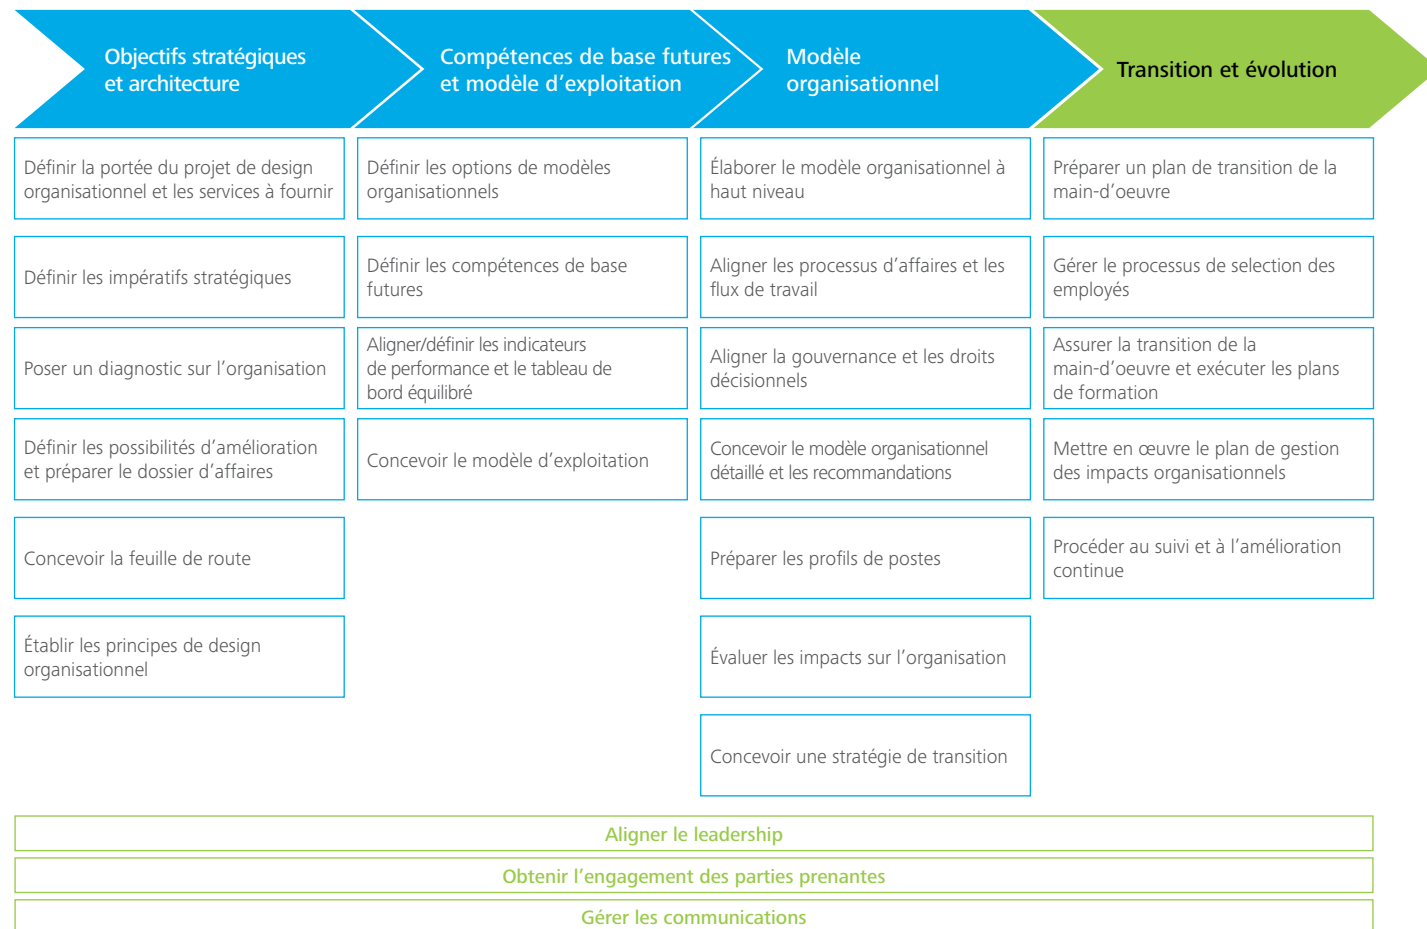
Objectifs stratégiques et architecture

Compétences de base futures et modèle d’exploitation

Modèle organisationnel

Transition et évolution

Définir la portée du projet de design organisationnel et les services à fournir

Définir les impératifs stratégiques

Poser un diagnostic sur l’organisation

Définir les possibilités d’amélioration et préparer le dossier d’affaires

Concevoir la feuille de route

Établir les principes de design organisationnel

Définir les options de modèles organisationnels

Définir les compétences de base futures

Aligner/définir les indicateurs de performance et le tableau de bord équilibré

Concevoir le modèle d’exploitation

Élaborer le modèle organisationnel à haut niveau

Aligner les processus d’affaires et les flux de travail

Aligner la gouvernance et les droits décisionnels

Concevoir le modèle organisationnel détaillé et les recommandations

Préparer les profils de postes

Évaluer les impacts sur l’organisation

Concevoir une stratégie de transition

Préparer un plan de transition de la main-d’oeuvre

Gérer le processus de selection des employés

Assurer la transition de la main-d’oeuvre et exécuter les plans de formation

Mettre en œuvre le plan de gestion des impacts organisationnels

Procéder au suivi et à l’amélioration continue

Aligner le leadership

Obtenir l’engagement des parties prenantes

Gérer les communications